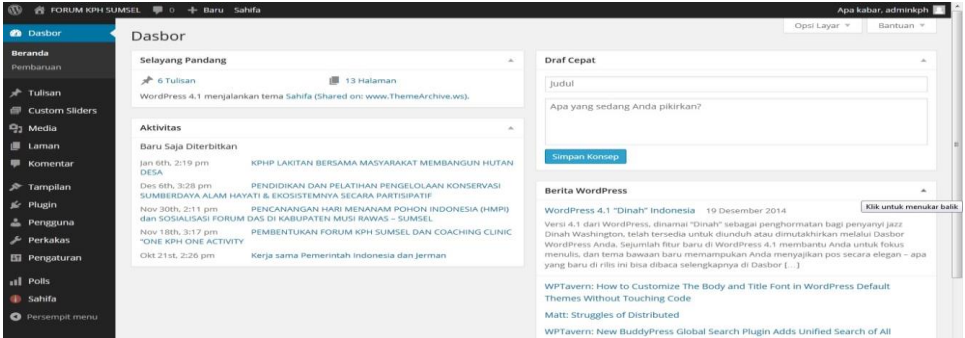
FORUM KPH SUMSEL 0 + Baru Sahifa

Apa kabar, adminkph

Dasbor
Beranda
Pembaruan
Tulisan
Custom Sliders
Media
Laman
Komentar
Tampilan
Plugin
Pengguna
Perkakas
Pengaturan
Polls
Sahifa
Persempit menu

Dasbor

Opsi Layar ▾ Bantuan ▾

Selayang Pandang

6 Tulisan
13 Halaman

WordPress 4.1 menjalankan tema Sahifa (Shared on: www.ThemeArchive.ws).

Aktivitas

Baru Saja Diterbitkan

Jan 6th, 2:19 pm KPHP LAKITAN BERSAMA MASYARAKAT MEMBANGUN HUTAN DESA

Des 6th, 3:28 pm PENDIDIKAN DAN PELATIHAN PENGELOLAAN KONSERVASI SUMBERDAYA ALAM HAYATI & EKOSISTEMNYA SECARA PARTISIPATIF

Nov 30th, 2:11 pm PENCANANGAN HARI MENANAM POHON INDONESIA (HMPI) dan SOSIALISASI FORUM DAS DI KABUPATEN MUSI RAWAS – SUMSEL

Nov 18th, 3:17 pm PEMBENTUKAN FORUM KPH SUMSEL DAN COACHING CLINIC "ONE KPH ONE ACTIVITY

Okt 21st, 2:26 pm Kerja sama Pemerintah Indonesia dan Jerman

Draf Cepat

Judul

Apa yang sedang Anda pikirkan?

Simpan Konsep

Berita WordPress

Klik untuk menukar balik

WordPress 4.1 "Dinah" Indonesia 19 Desember 2014

Versi 4.1 dari WordPress, dinamai "Dinah" sebagai penghormatan bagi penyanyi jazz Dinah Washington, telah tersedia untuk diunduh atau dimutakhirkan melalui Dasbor WordPress Anda. Sejumlah fitur baru di WordPress 4.1 membantu Anda untuk fokus menulis, dan tema bawaan baru memampukan Anda menyajikan pos secara elegan – apa yang baru di rilis ini bisa dibaca selengkapnya di Dasbor […]

WPTavern: How to Customize The Body and Title Font in WordPress Default Themes Without Touching Code

Matt: Struggles of Distributed

WPTavern: New BuddyPress Global Search Plugin Adds Unified Search of All